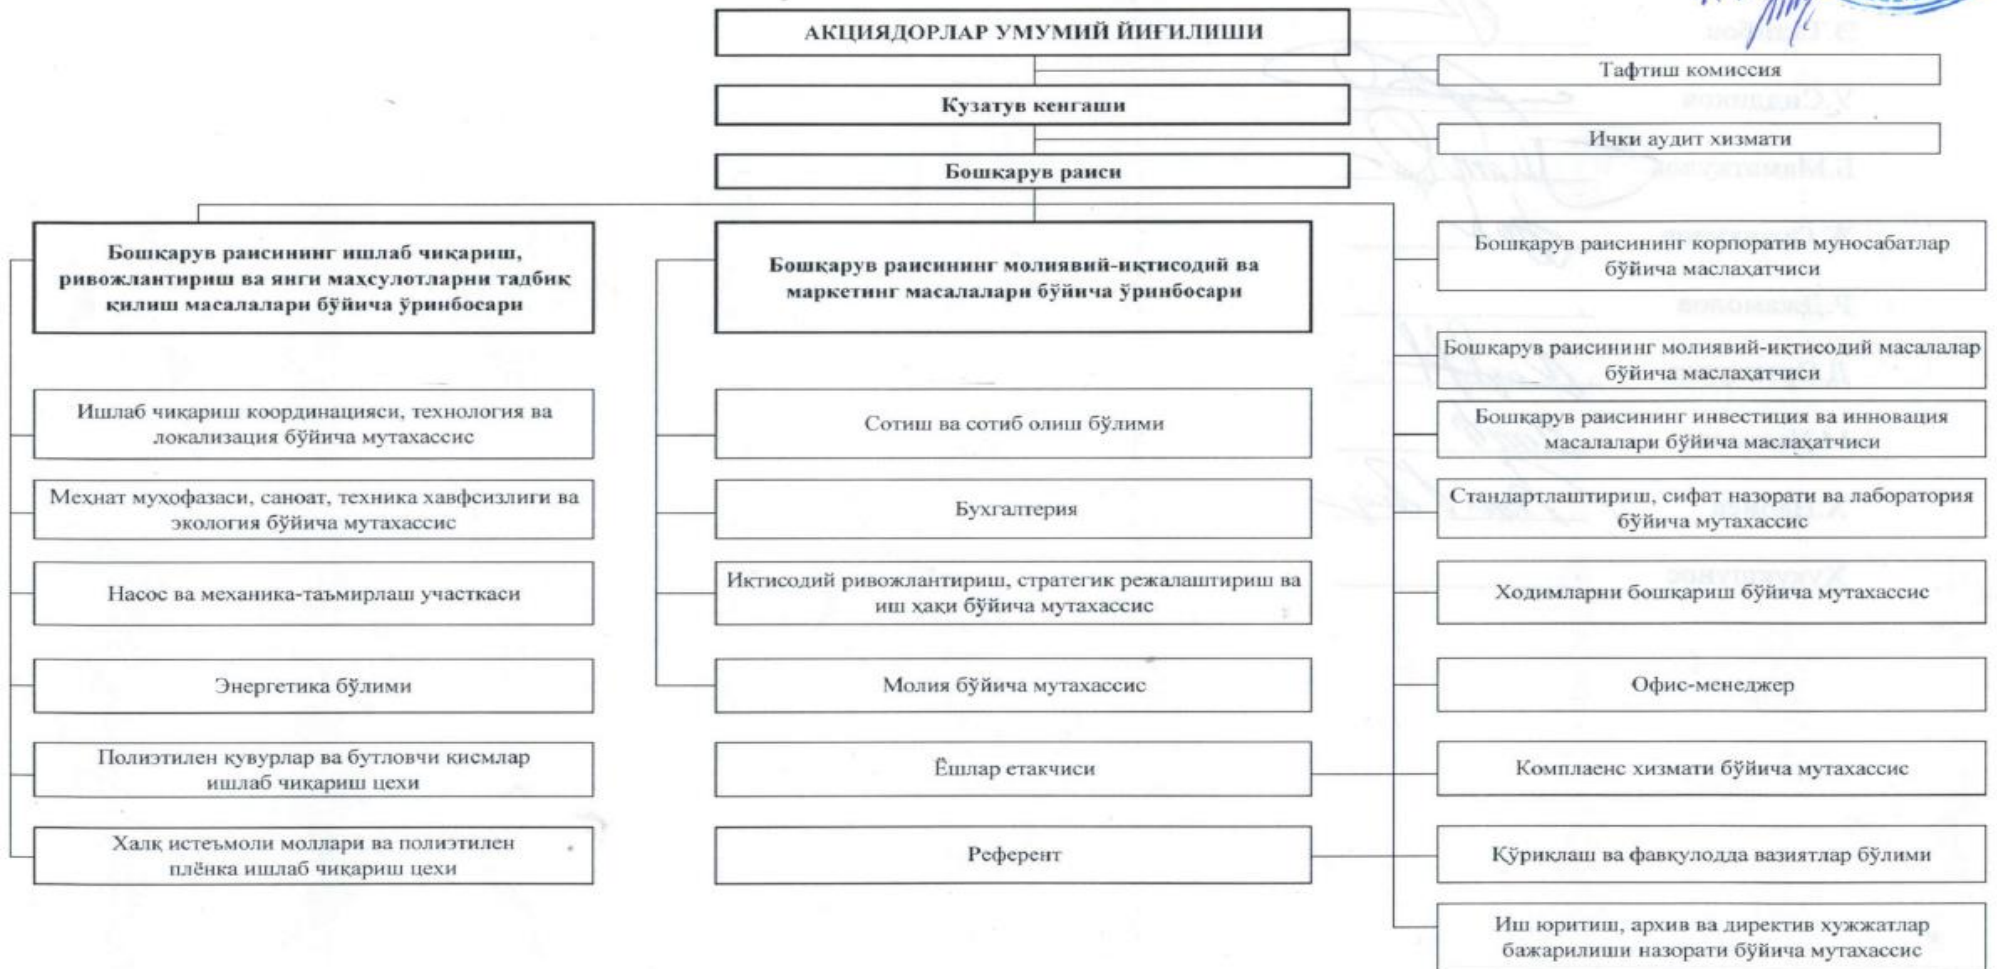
АКЦИЯДОРЛАР УМУМИЙ ЙИҒИЛИШИ

Тафтиш комиссия

Кузатув кенгаши

Ички аудит хизмати

Бошқарув раиси

Бошқарув раисининг ишлаб чиқариш, ривожлантириш ва янги маҳсулотларни тадбиқ қилиш масалалари бўйича ўринбосари

Ишлаб чиқариш координацияси, технология ва локализация бўйича мутахассис

Меҳнат муҳофазаси, саноат, техника хавфсизлиги ва экология бўйича мутахассис

Насос ва механика-таъмирлаш участкаси

Энергетика бўлими

Полиэтилен қувурлар ва бутловчи қисмлар ишлаб чиқариш цехи

Халқ истеъмоли моллари ва полиэтилен плёнка ишлаб чиқариш цехи

Бошқарув раисининг молиявий-иқтисодий ва маркетинг масалалари бўйича ўринбосари

Сотиш ва сотиб олиш бўлими

Бухгалтерия

Иқтисодий ривожлантириш, стратегик режалаштириш ва иш ҳақи бўйича мутахассис

Молия бўйича мутахассис

Ёшлар етакчиси

Референт

Бошқарув раисининг корпоратив муносабатлар бўйича маслаҳатчиси

Бошқарув раисининг молиявий-иқтисодий масалалар бўйича маслаҳатчиси

Бошқарув раисининг инвестиция ва инновация масалалари бўйича маслаҳатчиси

Стандартлаштириш, сифат назорати ва лаборатория бўйича мутахассис

Ходимларни бошқариш бўйича мутахассис

Офис-менеджер

Комплаенс хизмати бўйича мутахассис

Қўриқлаш ва фавқулодда вазиятлар бўлими

Иш юритиш, архив ва директив хужжатлар бажарилиши назорати бўйича мутахассис